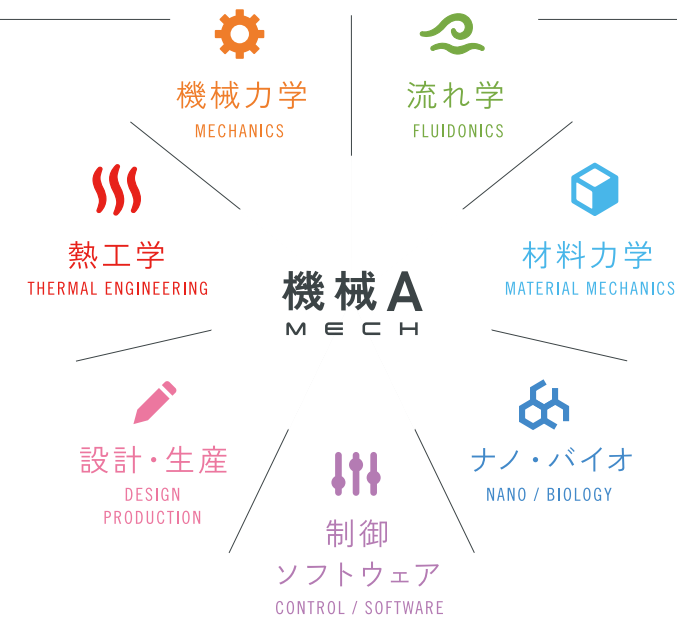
機械力学
MECHANICS

流れ学
FLUIDONICS

熱工学
THERMAL ENGINEERING

機械A
MECH

材料力学
MATERIAL MECHANICS

設計・生産
DESIGN
PRODUCTION

ナノ・バイオ
NANO / BIOLOGY

制御
ソフトウェア
CONTROL / SOFTWARE